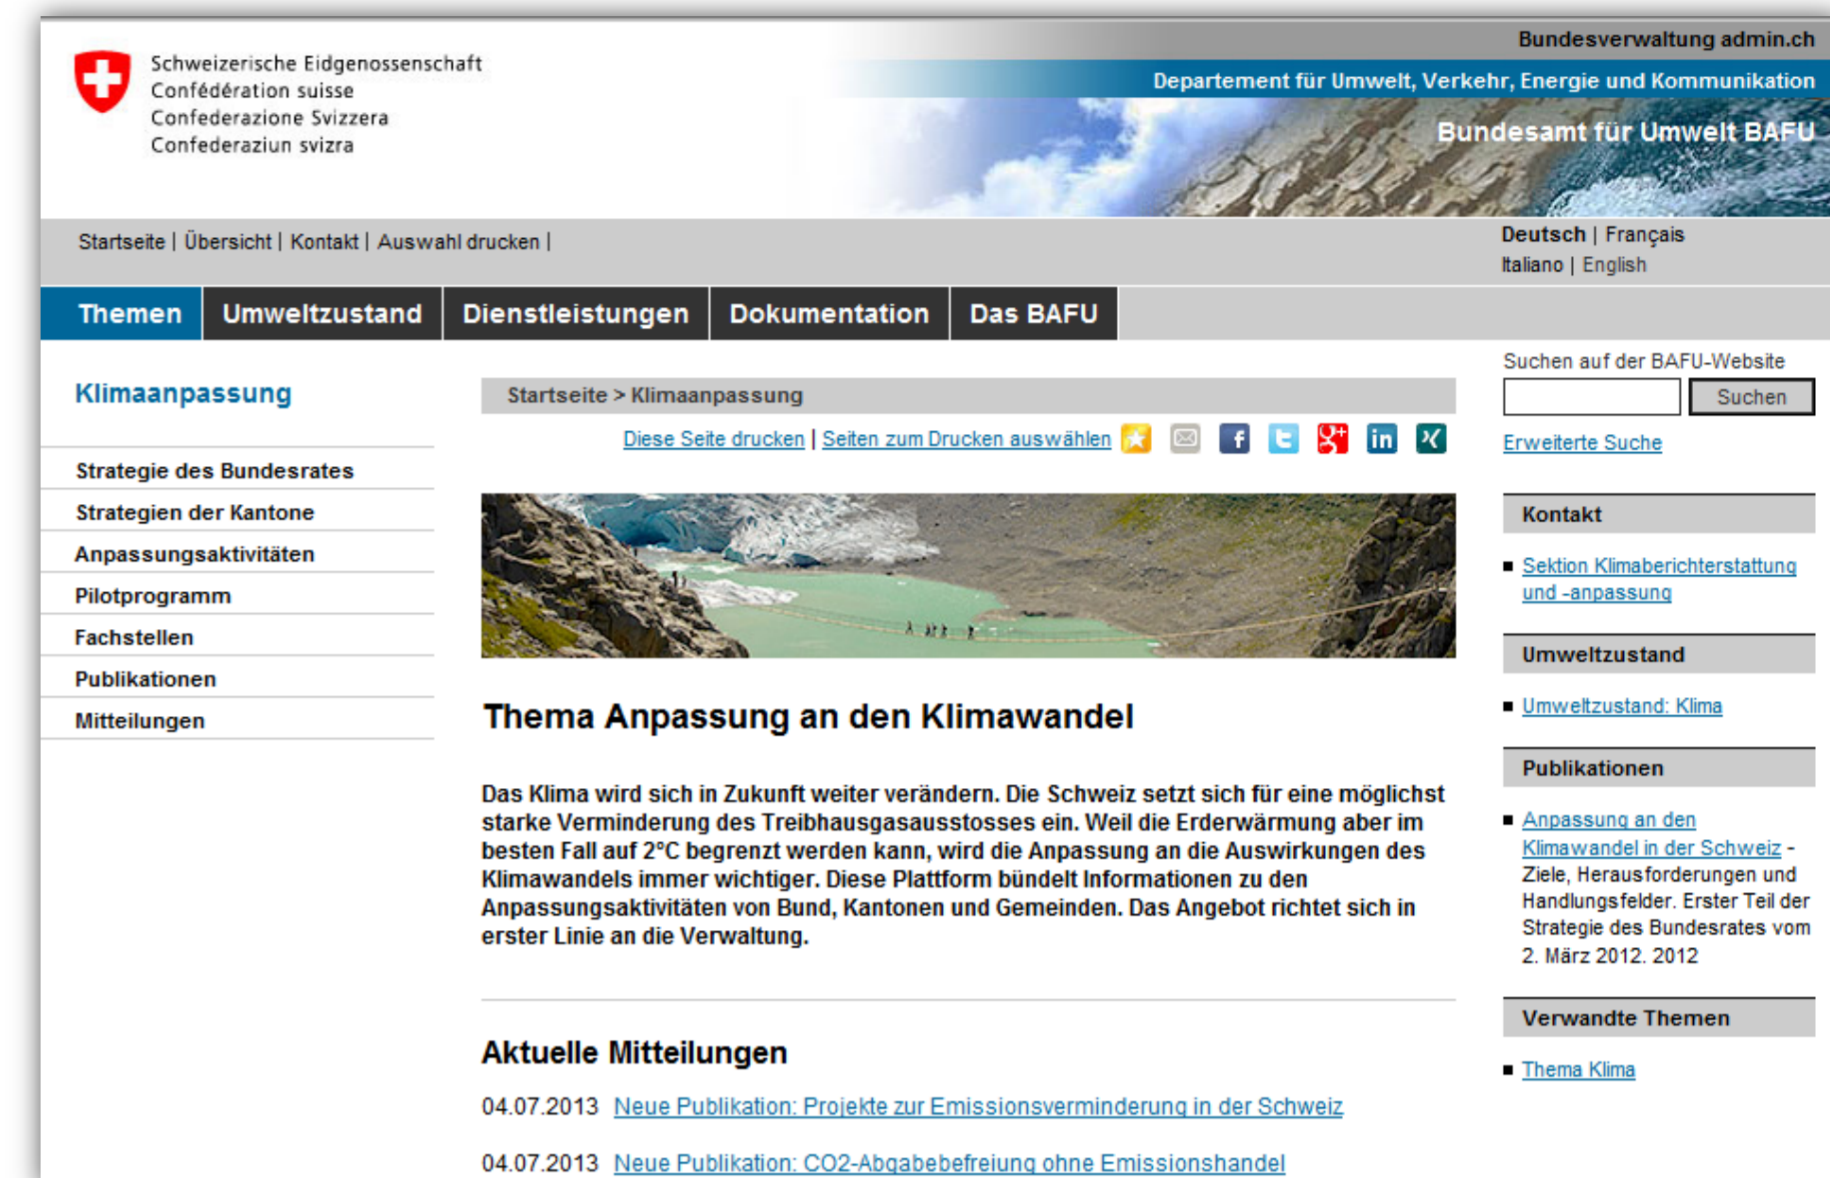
Schweizerische Eidgenossenschaft
Confédération suisse
Confederazione Svizzera
Confederaziun svizra

Bundesverwaltung admin.ch

Departement für Umwelt, Verkehr, Energie und Kommunikation

Bundesamt für Umwelt BAFU

Startseite | Übersicht | Kontakt | Auswahl drucken |

Deutsch | Français
Italiano | English

Themen | Umweltzustand | Dienstleistungen | Dokumentation | Das BAFU

Klimaanpassung

Strategie des Bundesrates
Strategien der Kantone
Anpassungsaktivitäten
Pilotprogramm
Fachstellen
Publikationen
Mitteilungen

Startseite > Klimaanpassung

Diese Seite drucken | Seiten zum Drucken auswählen

Thema Anpassung an den Klimawandel

Das Klima wird sich in Zukunft weiter verändern. Die Schweiz setzt sich für eine möglichst starke Verminderung des Treibhausgasausstosses ein. Weil die Erderwärmung aber im besten Fall auf 2°C begrenzt werden kann, wird die Anpassung an die Auswirkungen des Klimawandels immer wichtiger. Diese Plattform bündelt Informationen zu den Anpassungsaktivitäten von Bund, Kantonen und Gemeinden. Das Angebot richtet sich in erster Linie an die Verwaltung.

Aktuelle Mitteilungen

04.07.2013 Neue Publikation: Projekte zur Emissionsverminderung in der Schweiz

04.07.2013 Neue Publikation: CO2-Abgabebefreiung ohne Emissionshandel

Suchen auf der BAFU-Website

Suchen

Erweiterte Suche

Kontakt

■ Sektion Klimaberichterstattung und -anpassung

Umweltzustand

■ Umweltzustand: Klima

Publikationen

■ Anpassung an den Klimawandel in der Schweiz - Ziele, Herausforderungen und Handlungsfelder. Erster Teil der Strategie des Bundesrates vom 2. März 2012. 2012

Verwandte Themen

■ Thema Klima